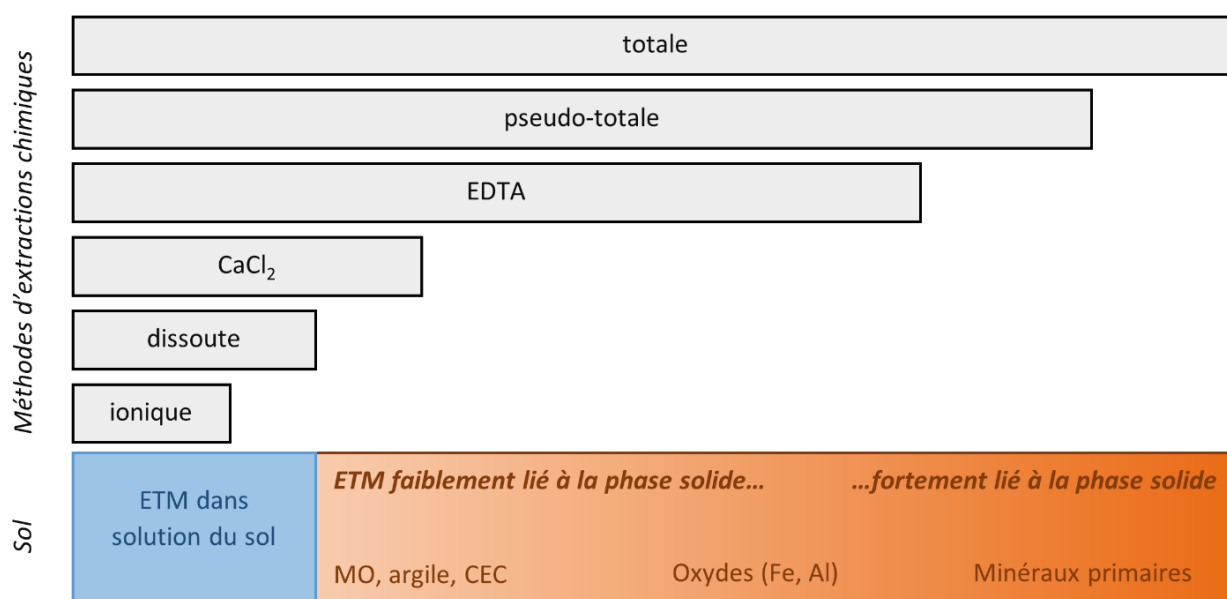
Méthodes d'extractions chimiques

totale

pseudo-totale

EDTA

$CaCl_2$

dissoute

ionique

Sol

ETM dans solution du sol

ETM faiblement lié à la phase solide… …fortement lié à la phase solide

MO, argile, CEC

Oxydes (Fe, Al)

Minéraux primaires